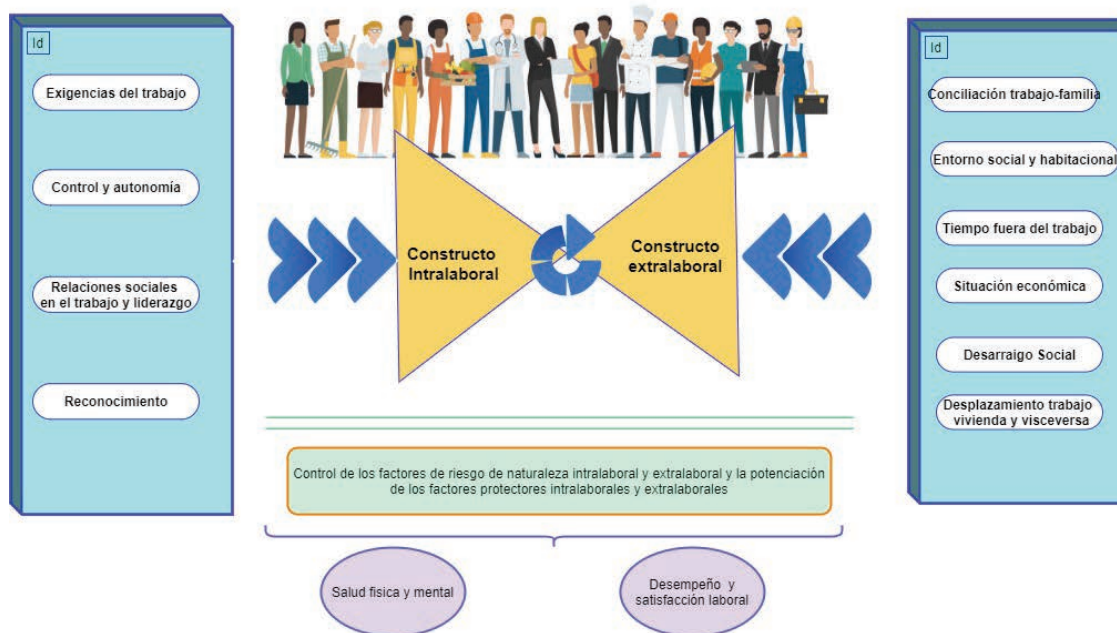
Id

Exigencias del trabajo

Control y autonomía

Relaciones sociales en el trabajo y liderazgo

Reconocimiento

Constructo Intralaboral

Constructo extralaboral

Id

Conciliación trabajo-familia

Entorno social y habitacional

Tiempo fuera del trabajo

Situación económica

Desarraigo Social

Desplazamiento trabajo vivienda y visceversa

Control de los factores de riesgo de naturaleza intralaboral y extralaboral y la potenciación de los factores protectores intralaborales y extralaborales

Salud fisica y mental

Desempeño y satisfacción laboral